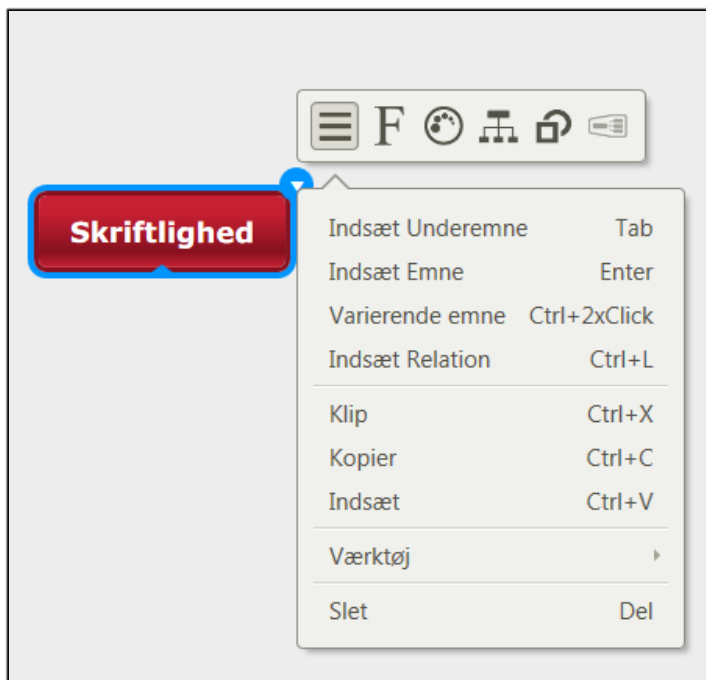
F

Skriftlighed

| | |
|---|---|
| Indsæt Underemne | Tab |
| Indsæt Emne | Enter |
| Varierende emne | Ctrl+2xClick |
| Indsæt Relation | Ctrl+L |
| Klip | Ctrl+X |
| Kopier | Ctrl+C |
| Indsæt | Ctrl+V |
| Værktøj | |
| Slet | Del |